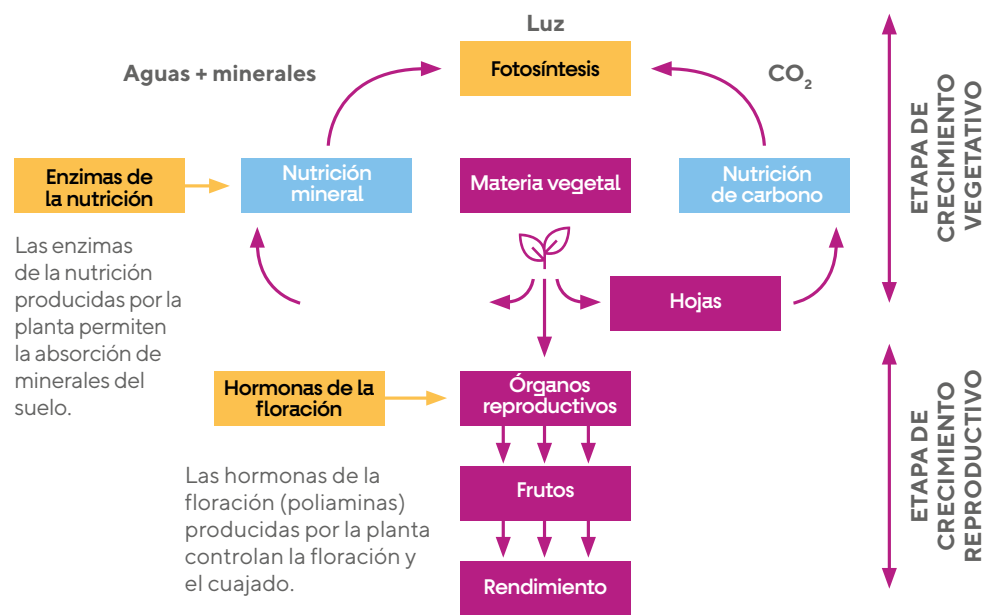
Luz

Aguas + minerales

Fotosíntesis

$CO_2$

ETAPA DE CRECIMIENTO VEGETATIVO

Enzimas de la nutrición

Nutrición mineral

Materia vegetal

Nutrición de carbono

Las enzimas de la nutrición producidas por la planta permiten la absorción de minerales del suelo.

Hojas

Hormonas de la floración

Órganos reproductivos

ETAPA DE CRECIMIENTO REPRODUCTIVO

Las hormonas de la floración (poliaminas) producidas por la planta controlan la floración y el cuajado.

Frutos

Rendimiento